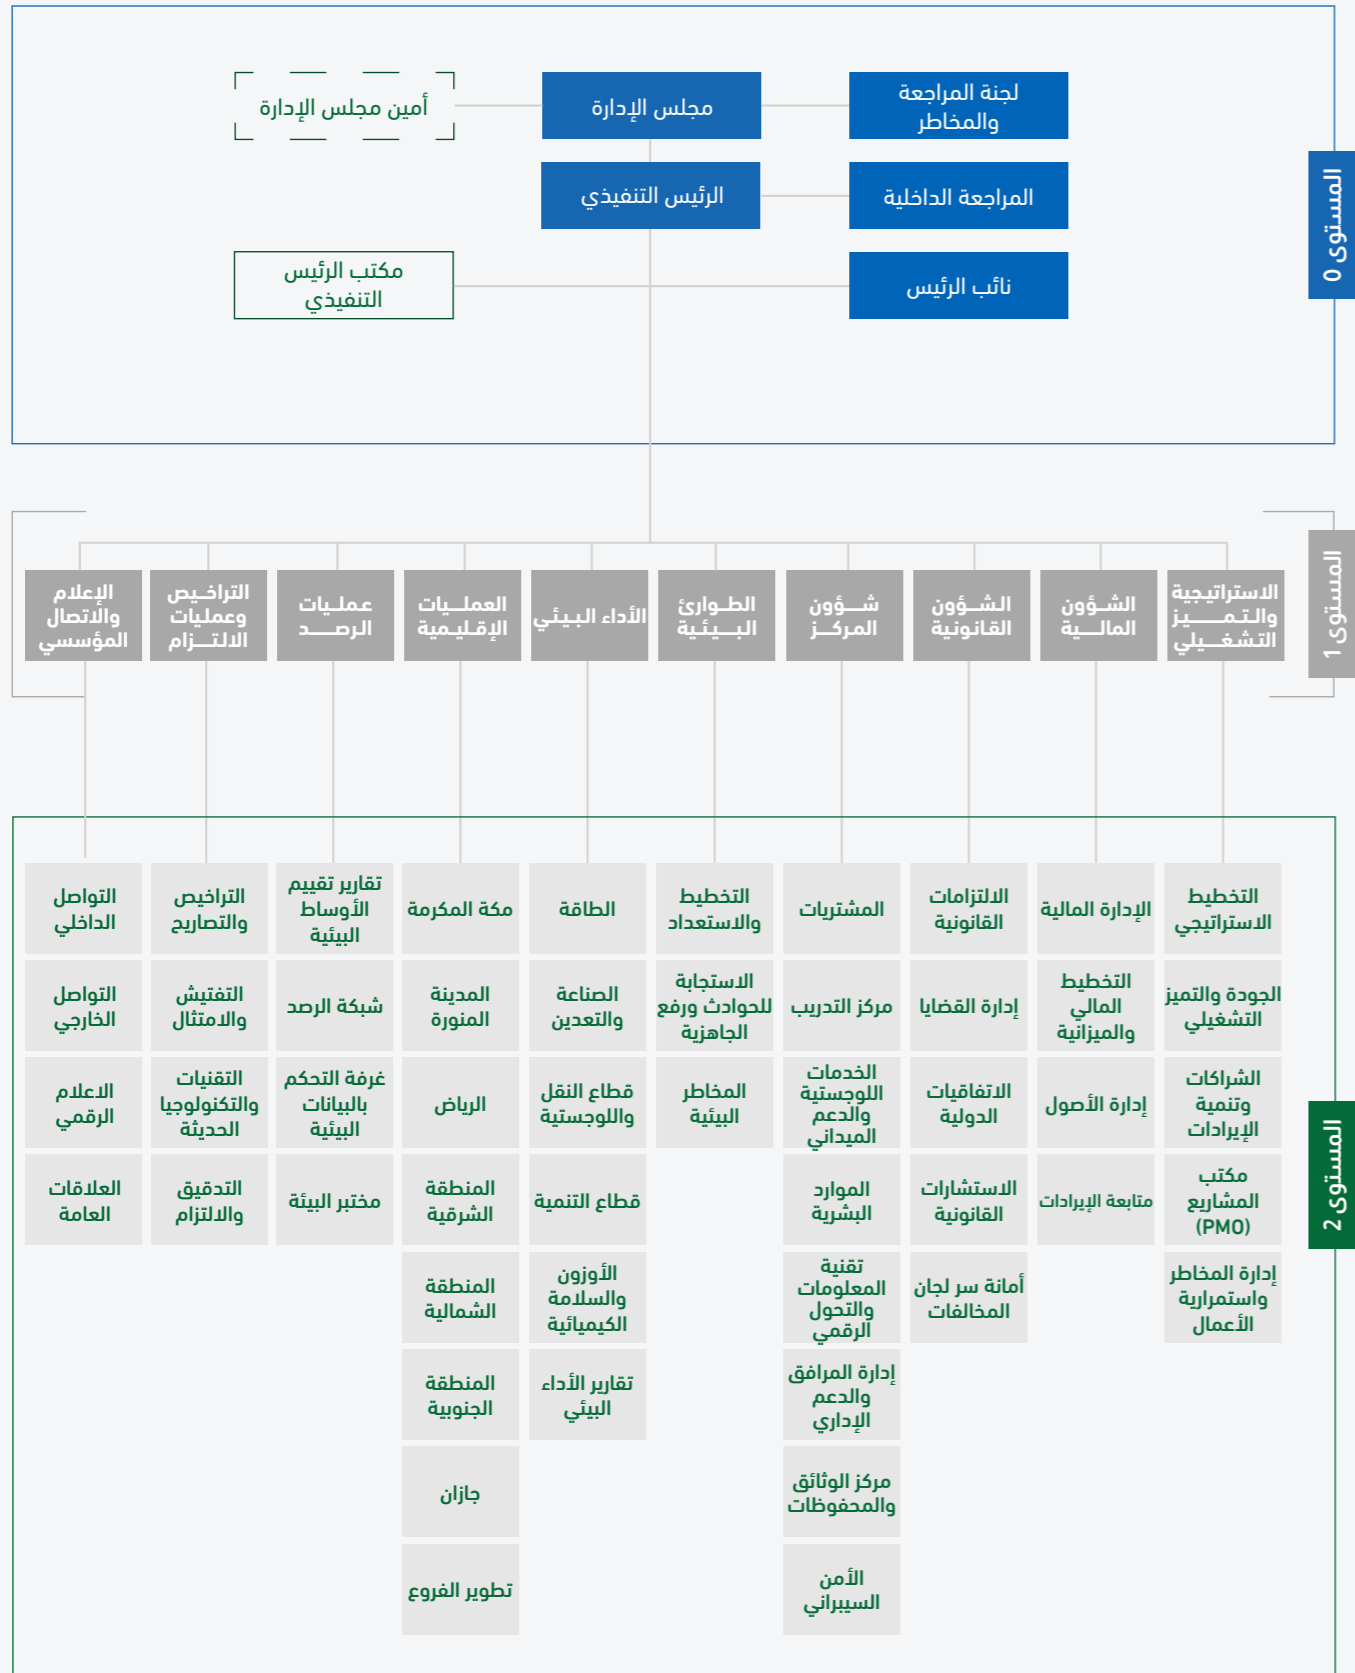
المستوى 0

لجنة المراجعة والمخاطر

مجلس الإدارة

أمين مجلس الإدارة

المراجعة الداخلية

الرئيس التنفيذي

نائب الرئيس

مكتب الرئيس التنفيذي

المستوى 1

الاستراتيجية والتميز التشغيلي

الشؤون المالية

الشؤون القانونية

شؤون المركز

الطوارئ البيئية

الأداء البيئي

العمليات الإقليمية

عمليات الرصد

التراخيص وعمليات الالتزام

الإعلام والاتصال المؤسسي

المستوى 2

التخطيط الاستراتيجي

الجودة والتميز التشغيلي

الشراكات وتنمية الإيرادات

مكتب المشاريع (PMO)

إدارة المخاطر واستمرارية الأعمال

الإدارة المالية

التخطيط المالي والميزانية

إدارة الأصول

متابعة الإيرادات

الالتزامات القانونية

إدارة القضايا

الاتفاقيات الدولية

الاستشارات القانونية

أمانة سر لجان المخالفات

المشتريات

مركز التدريب

الخدمات اللوجستية والدعم الميداني

الموارد البشرية

تقنية المعلومات والتحول الرقمي

إدارة المرافق والدعم الإداري

مركز الوثائق والمحفوظات

الأمن السيبراني

التخطيط والاستعداد

الاستجابة للحوادث ورفع الجاهزية

المخاطر البيئية

الطاقة

الصناعة والتعدين

قطاع النقل واللوجستية

قطاع التنمية

الأوزون والسلامة الكيميائية

تقارير الأداء البيئي

مكة المكرمة

المدينة المنورة

الرياض

المنطقة الشرقية

المنطقة الشمالية

المنطقة الجنوبية

جازان

تطوير الفروع

تقارير تقييم الأوساط البيئية

شبكة الرصد

غرفة التحكم بالبيانات البيئية

مختبر البيئة

التراخيص والتصاريح

التفتيش والامتثال

التقنيات والتكنولوجيا الحديثة

التدقيق والالتزام

التواصل الداخلي

التواصل الخارجي

الاعلام الرقمي

العلاقات العامة